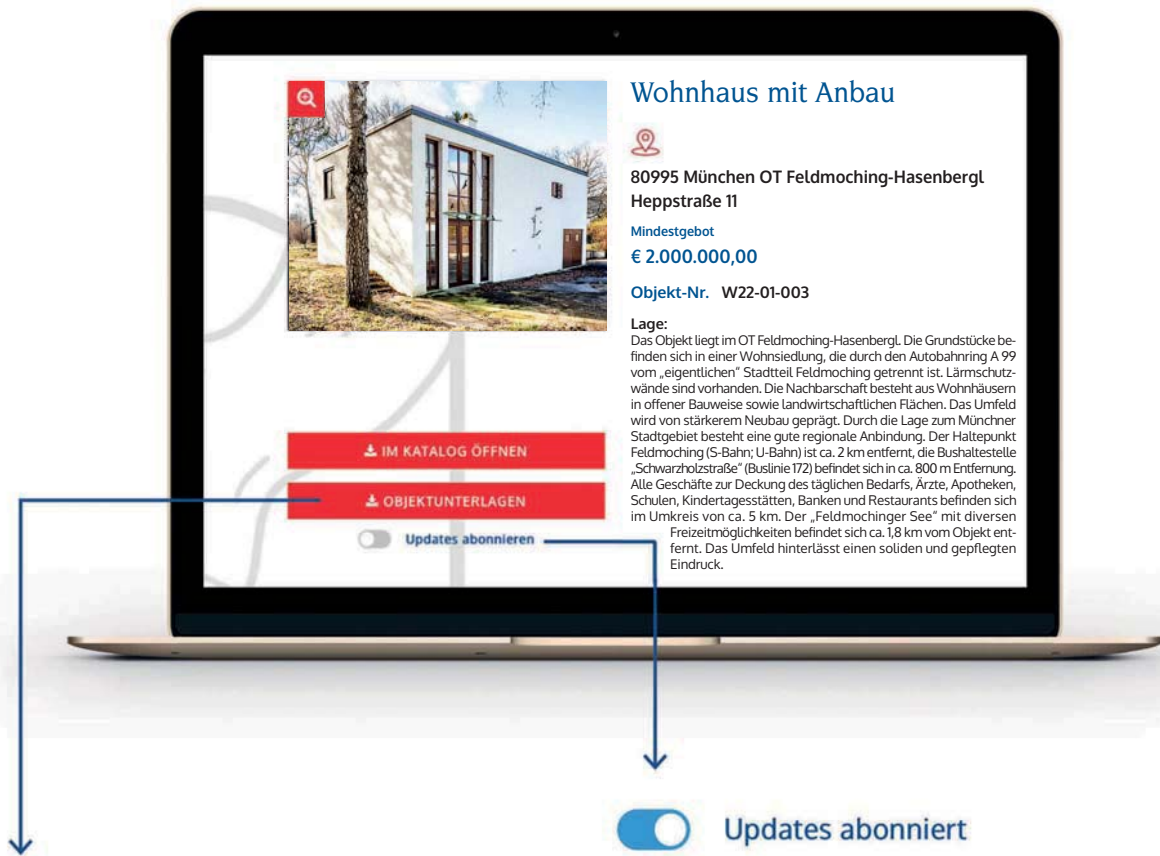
Wohnhaus mit Anbau

80995 München OT Feldmoching-Hasenbergl
Heppstraße 11

Mindestgebot

€ 2.000.000,00

Objekt-Nr. W22-01-003

Lage:
Das Objekt liegt im OT Feldmoching-Hasenbergl. Die Grundstücke befinden sich in einer Wohnsiedlung, die durch den Autobahnring A 99 vom „eigentlichen" Stadtteil Feldmoching getrennt ist. Lärmschutzwände sind vorhanden. Die Nachbarschaft besteht aus Wohnhäusern in offener Bauweise sowie landwirtschaftlichen Flächen. Das Umfeld wird von stärkerem Neubau geprägt. Durch die Lage zum Münchner Stadtgebiet besteht eine gute regionale Anbindung. Der Haltepunkt Feldmoching (S-Bahn; U-Bahn) ist ca. 2 km entfernt, die Bushaltestelle „Schwarzholzstraße" (Buslinie 172) befindet sich in ca. 800 m Entfernung. Alle Geschäfte zur Deckung des täglichen Bedarfs, Ärzte, Apotheken, Schulen, Kindertagesstätten, Banken und Restaurants befinden sich im Umkreis von ca. 5 km. Der „Feldmochinger See" mit diversen Freizeitmöglichkeiten befindet sich ca. 1,8 km vom Objekt entfernt. Das Umfeld hinterlässt einen soliden und gepflegten Eindruck.

IM KATALOG ÖFFNEN

OBJEKTUNTERLAGEN

Updates abonnieren

Updates abonniert